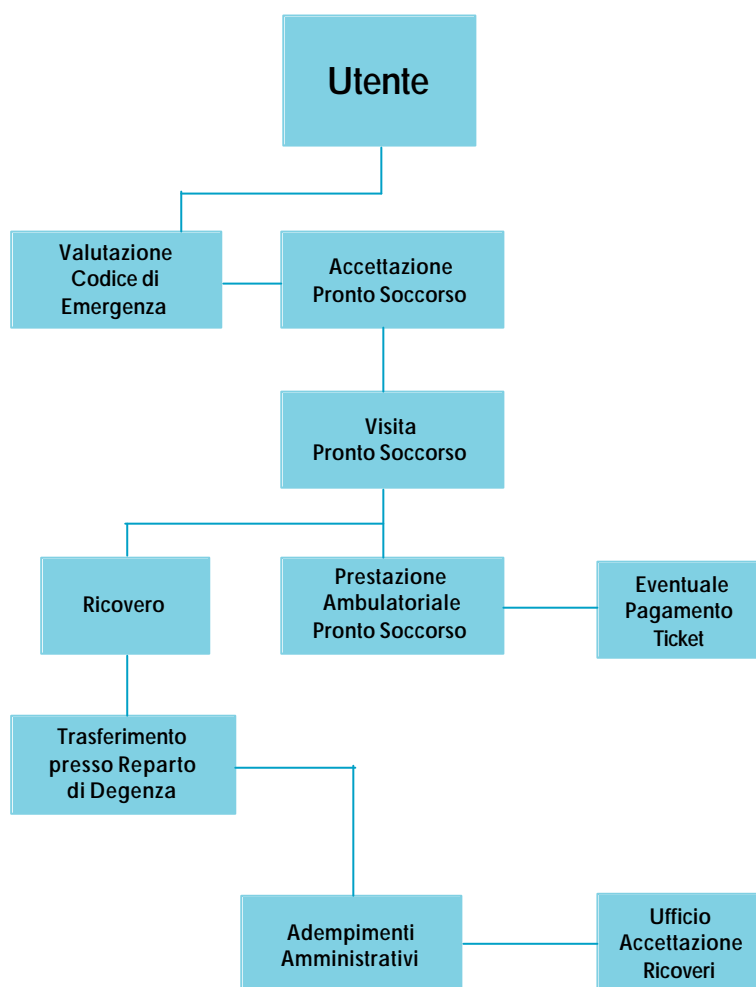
Utente

Valutazione Codice di Emergenza

Accettazione Pronto Soccorso

Visita Pronto Soccorso

Ricovero

Prestazione Ambulatoriale Pronto Soccorso

Eventuale Pagamento Ticket

Trasferimento presso Reparto di Degenza

Adempimenti Amministrativi

Ufficio Accettazione Ricoveri